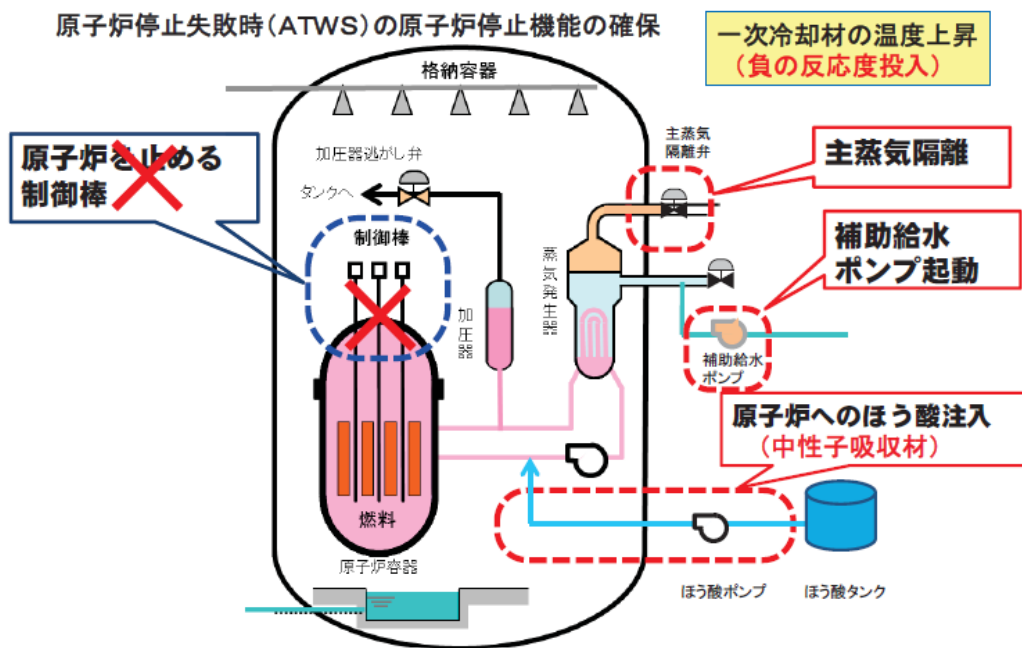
原子炉停止失敗時（ATWS）の原子炉停止機能の確保

一次冷却材の温度上昇
（負の反応度投入）

格納容器

原子炉を止める制御棒

加圧器逃がし弁

タンクへ

制御棒

加圧器

蒸気発生器

主蒸気隔離弁

主蒸気隔離

補助給水ポンプ起動

補助給水ポンプ

原子炉へのほう酸注入
（中性子吸収材）

燃料

原子炉容器

ほう酸ポンプ

ほう酸タンク